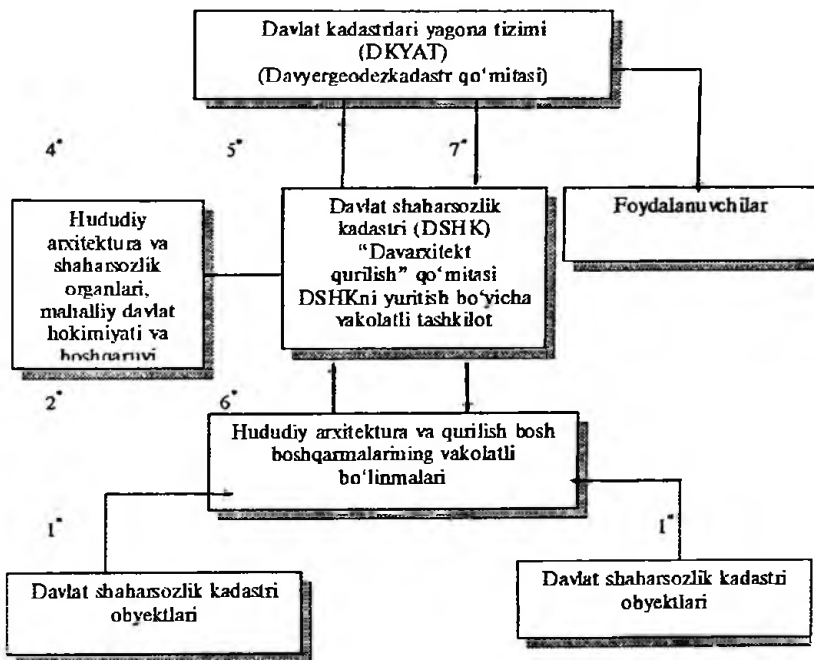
Davlat kadastrlari yagona tizimi
(DKYAT)
(Davyergeodezkadastr qo'mitasi)

4*

5*

7*

Hududiy arxitektura va shaharsozlik organlari, mahalliy davlat hokimiyati va boshqaruvi

Davlat shaharsozlik kadastri (DSHK) "Davarxitekt qurilish" qo'mitasi DSHKni yuritish bo'yicha vakolatli tashkilot

Foydalanuvchilar

2*

6*

Hududiy arxitektura va qurilish bosh boshqarmalarining vakolatli bo'linmalari

1*

1*

Davlat shaharsozlik kadastri obyektlari

Davlat shaharsozlik kadastri obyektlari